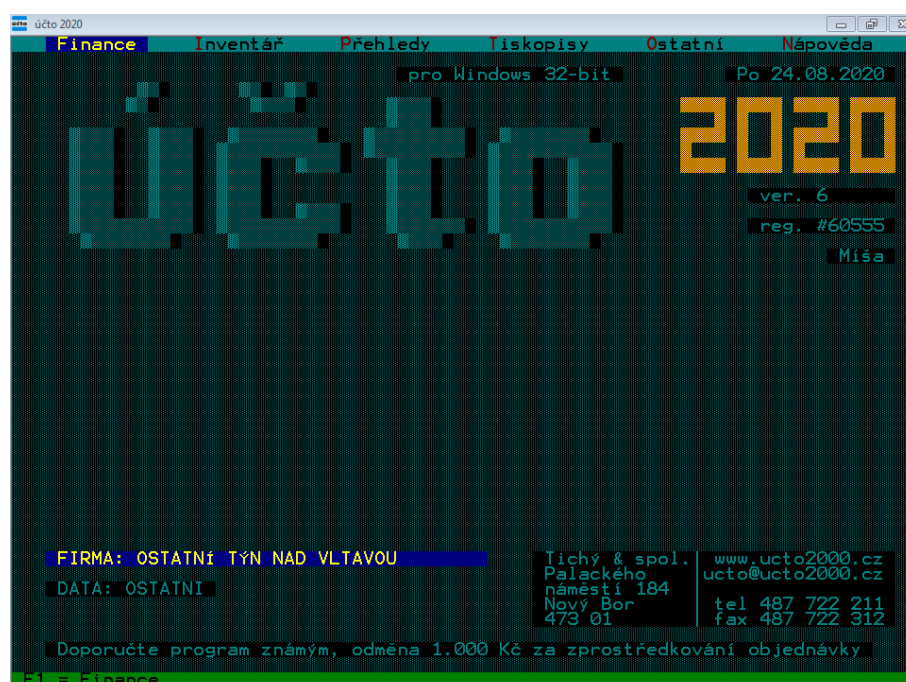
účto 2020

Finance Inventář Přehledy Tiskopisy Ostatní Nápověda

pro Windows 32-bit

Po 24.08.2020

účto

2020

ver. 6

reg. #60555

Míša

FIRMA: OSTATNÍ TÝN NAD VLTAVOU

DATA: OSTATNI

Tichý & spol.
Palackého
náměstí 184
Nový Bor
473 01

www.ucto2000.cz
ucto@ucto2000.cz

tel 487 722 211
fax 487 722 312

Doporučte program známým, odměna 1.000 Kč za zprostředkování objednávky

F1 = Finance